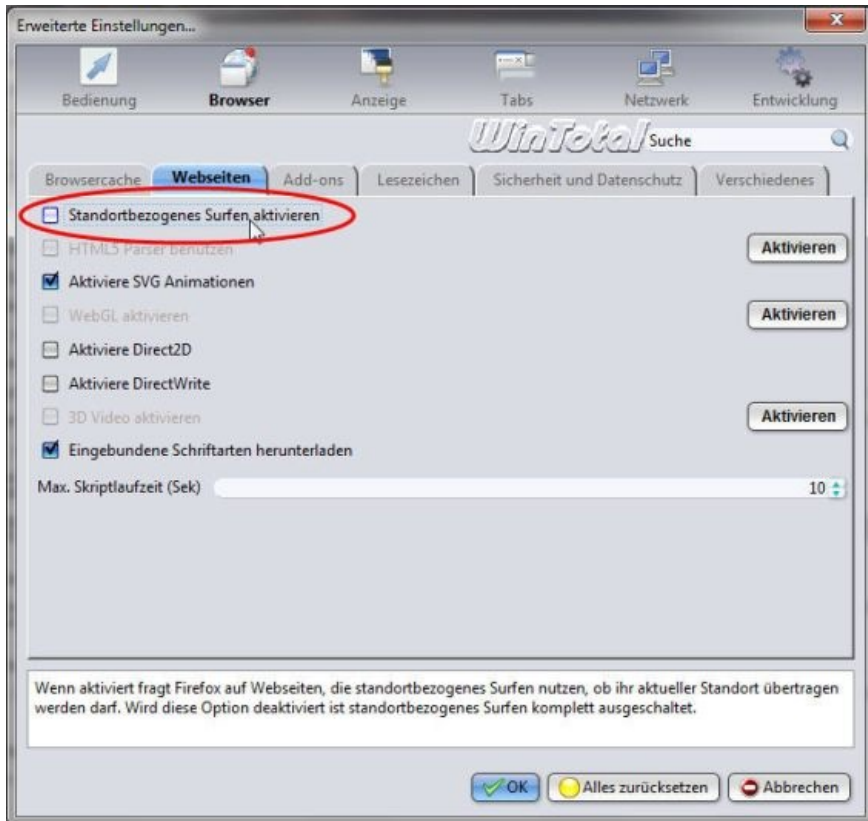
Erweiterte Einstellungen...

Bedienung Browser Anzeige Tabs Netzwerk Entwicklung

WinTotal Suche

Browsercache Webseiten Add-ons Lesezeichen Sicherheit und Datenschutz Verschiedenes

Standortbezogenes Surfen aktivieren

HTML5 Parser benutzen Aktivieren

Aktiviere SVG Animationen

WebGL aktivieren Aktivieren

Aktiviere Direct2D

Aktiviere DirectWrite

3D Video aktivieren Aktivieren

Eingebundene Schriftarten herunterladen

Max. Skriptlaufzeit (Sek) 10

Wenn aktiviert fragt Firefox auf Webseiten, die standortbezogenes Surfen nutzen, ob ihr aktueller Standort übertragen werden darf. Wird diese Option deaktiviert ist standortbezogenes Surfen komplett ausgeschaltet.

OK Alles zurücksetzen Abbrechen